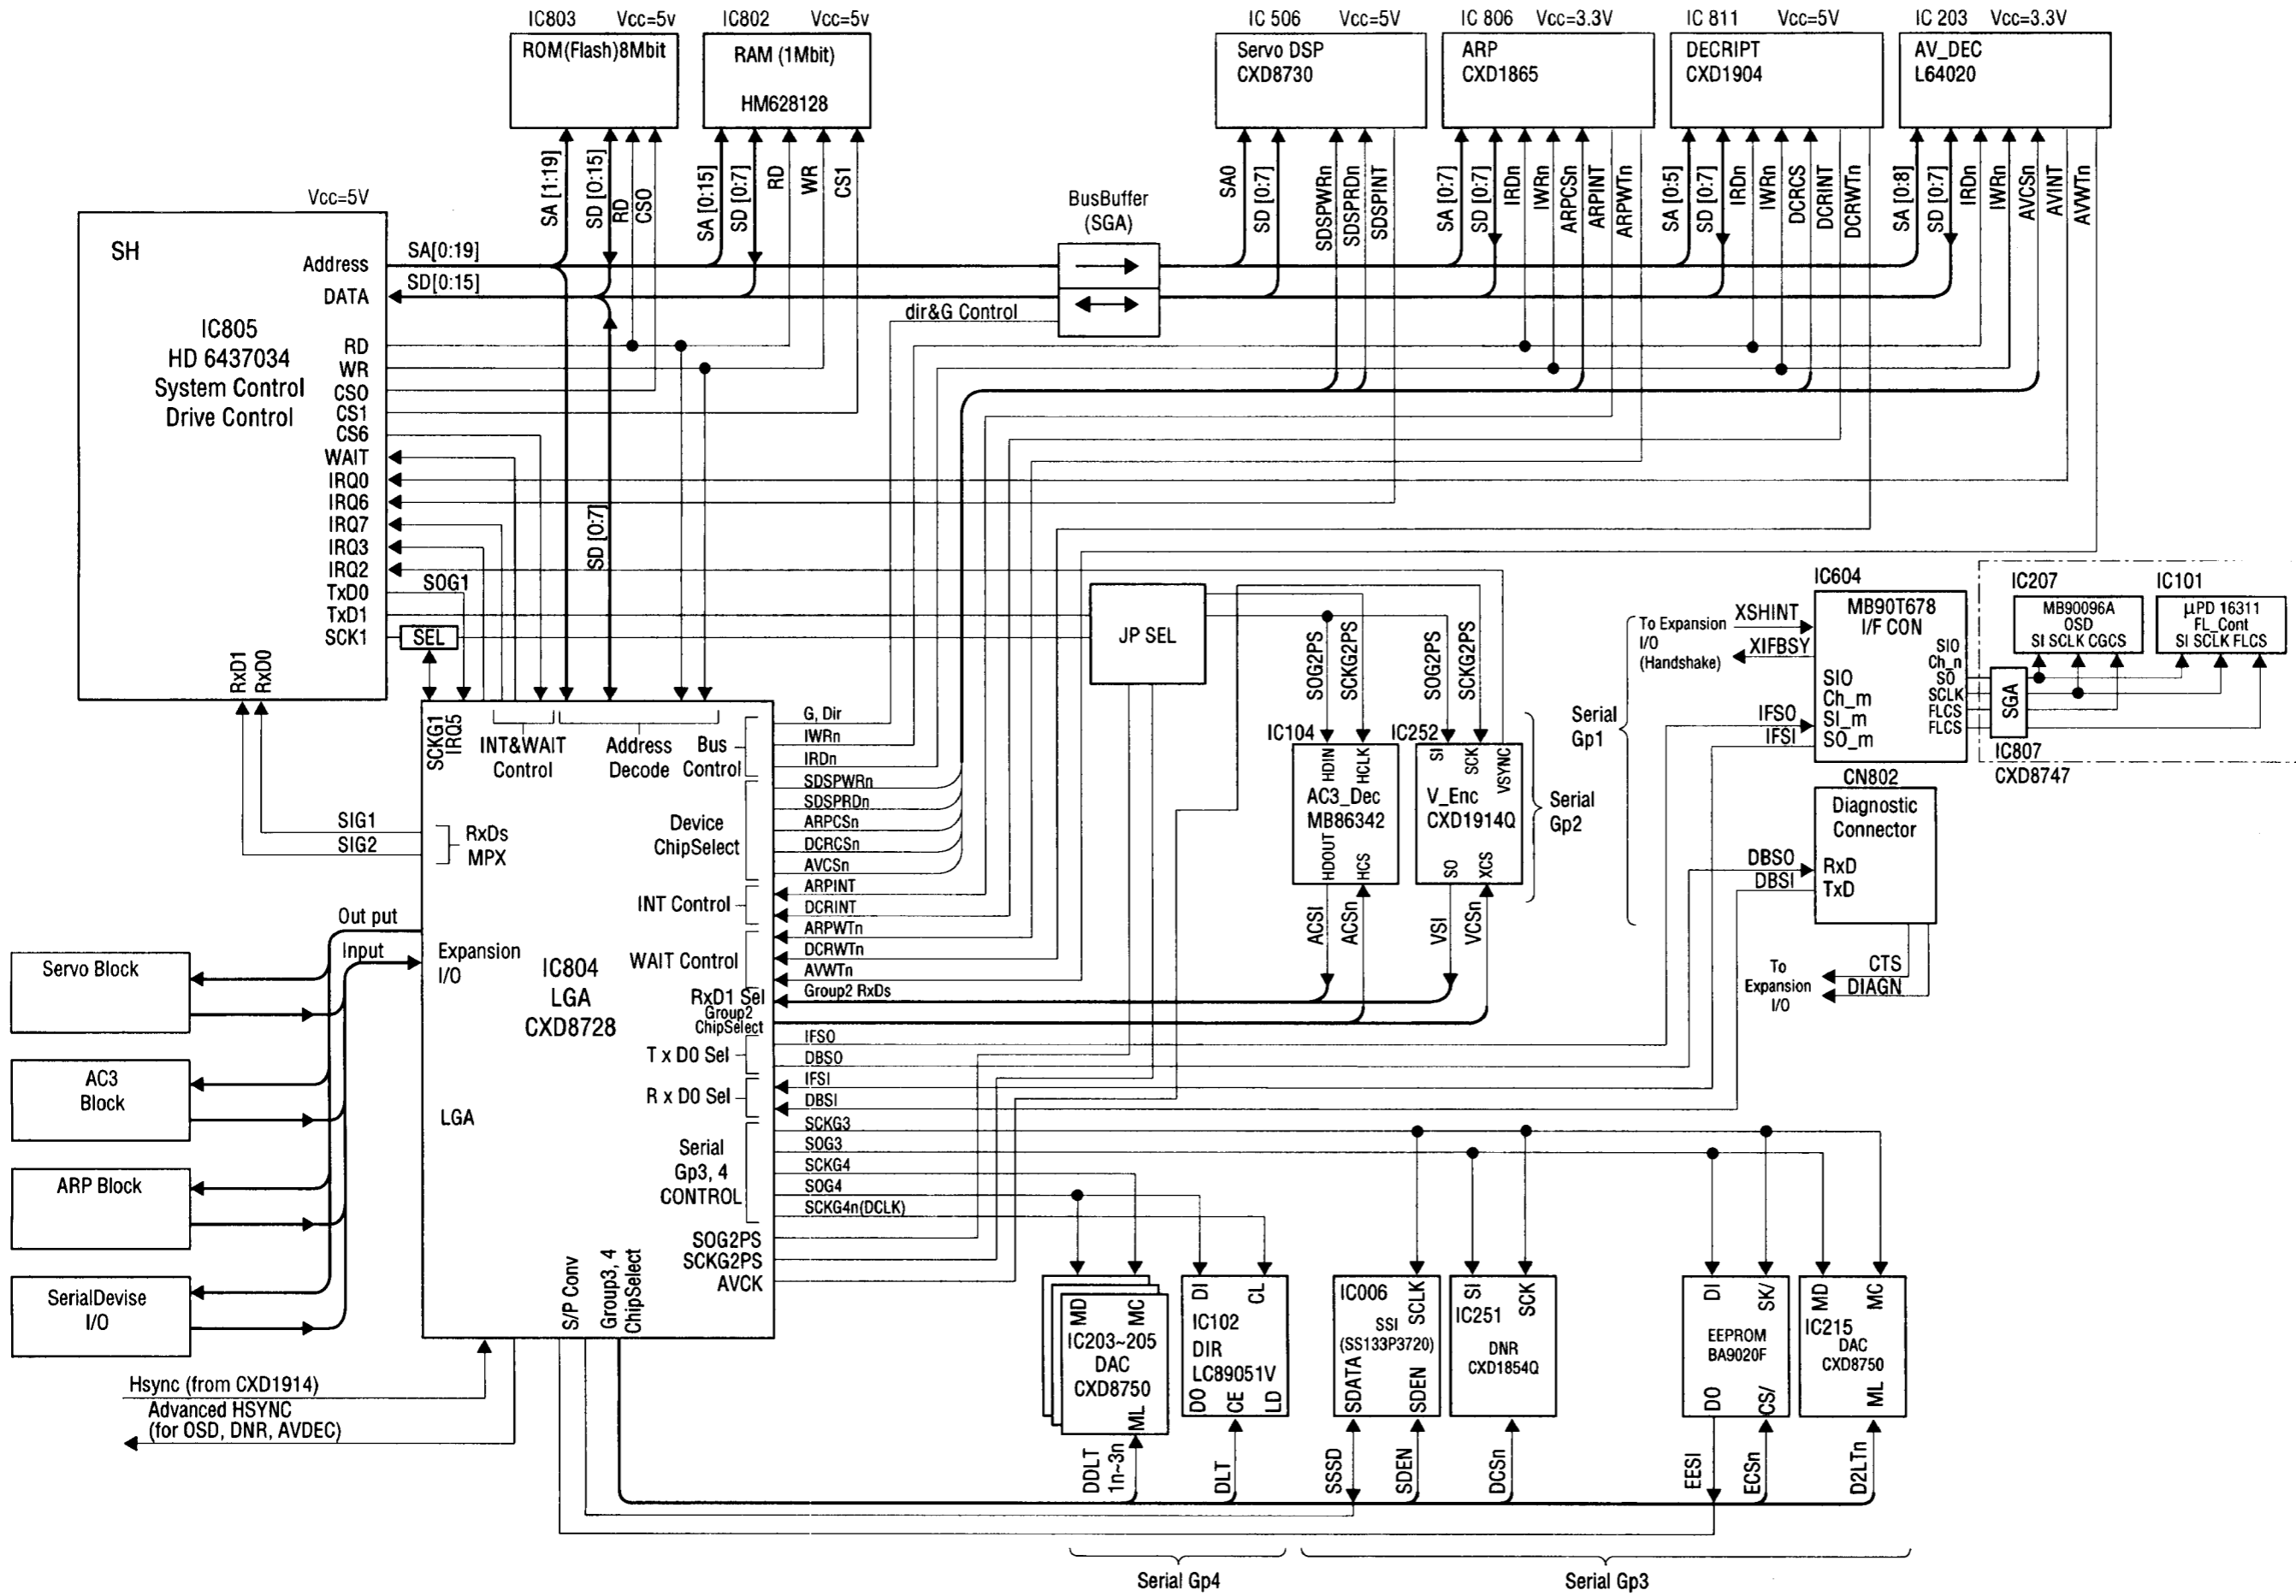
IC803 Vcc=5v
ROM(Flash)8Mbit

IC802 Vcc=5v
RAM (1Mbit)
HM628128

IC 506 Vcc=5V
Servo DSP
CXD8730

IC 806 Vcc=3.3V
ARP
CXD1865

IC 811 Vcc=5V
DECRIPT
CXD1904

IC 203 Vcc=3.3V
AV_DEC
L64020

SA [1:19] SD [0:15] RD CS0 SA [0:15] SD [0:7] RD WR CS1

BusBuffer
(SGA)

SA0 SD [0:7] SDSPWRn SDSPRDn SDSPINT SA [0:7] SD [0:7] IRDn IWRn ARPCSn ARPINT ARPWTn SA [0:5] SD [0:7] IRDn IWRn DCRCS DCRINT DCRWTn SA [0:8] SD [0:7] IRDn IWRn AVCSn AVINT AVWTn

Vcc=5V
SH
IC805
HD 6437034
System Control
Drive Control

Address
DATA
RD
WR
CS0
CS1
CS6
WAIT
IRQ0
IRQ6
IRQ7
IRQ3
IRQ2
TxD0
TxD1
SCK1
RxD1 RxD0

SA[0:19]
SD[0:15]
dir&G Control
SOG1
SEL
SD [0:7]

SCKG1 IRQ5
INT&WAIT Control
Address Decode
Bus Control
G, Dir
IWRn
IRDn
SDSPWRn
SDSPRDn
ARPCSn
DCRCSn
AVCSn
ARPINT
DCRINT
ARPWTn
DCRWTn
AVWTn
Group2 RxDs
IFSO
DBSO
IFSI
DBSI
SCKG3
SOG3
SCKG4
SOG4
SCKG4n(DCLK)

Device ChipSelect
INT Control
WAIT Control
RxD1 Sel
Group2 ChipSelect
T x D0 Sel
R x D0 Sel
Serial Gp3, 4 CONTROL
SOG2PS
SCKG2PS
AVCK

SIG1
SIG2
RxDs MPX
Out put
Input
Expansion I/O
IC804
LGA
CXD8728
LGA
S/P Conv
Group3, 4 ChipSelect

Servo Block
AC3 Block
ARP Block
SerialDevise I/O

Hsync (from CXD1914)
Advanced HSYNC
(for OSD, DNR, AVDEC)

JP SEL
SOG2PS SCKG2PS SOG2PS SCKG2PS
IC104
HDIN HCLK
AC3_Dec
MB86342
HDOUT HCS
IC252
SI SCK VSYNC
V_Enc
CXD1914Q
SO XCS
ACSI ACSn VSI VCSn
Serial Gp2

IC604
MB90T678
I/F CON
SIO
Ch_n
SO
SCLK
FLCS
FLCS
SIO
Ch_m
SI_m
SO_m
To Expansion I/O (Handshake)
XSHINT
XIFBSY
Serial Gp1
IFSO
IFSI
SGA
IC807
CXD8747
IC207
MB90096A
OSD
SI SCLK CGCS
IC101
µPD 16311
FL_Cont
SI SCLK FLCS

CN802
Diagnostic Connector
RxD
TxD
DBSO
DBSI
To Expansion I/O
CTS
DIAGN

MD MC
IC203~205
DAC
CXD8750
ML
DI CL
IC102
DIR
LC89051V
DO CE LD
IC006
SSI
(SS133P3720)
SDATA SCLK SDEN
SI SCK
IC251
DNR
CXD1854Q
DI SK/
EEPROM
BA9020F
DO CS/
MD MC
IC215
DAC
CXD8750
ML

DDLT 1n~3n
DLT
SSSD
SDEN
DCSn
EESI
ECSn
D2LTn

Serial Gp4
Serial Gp3